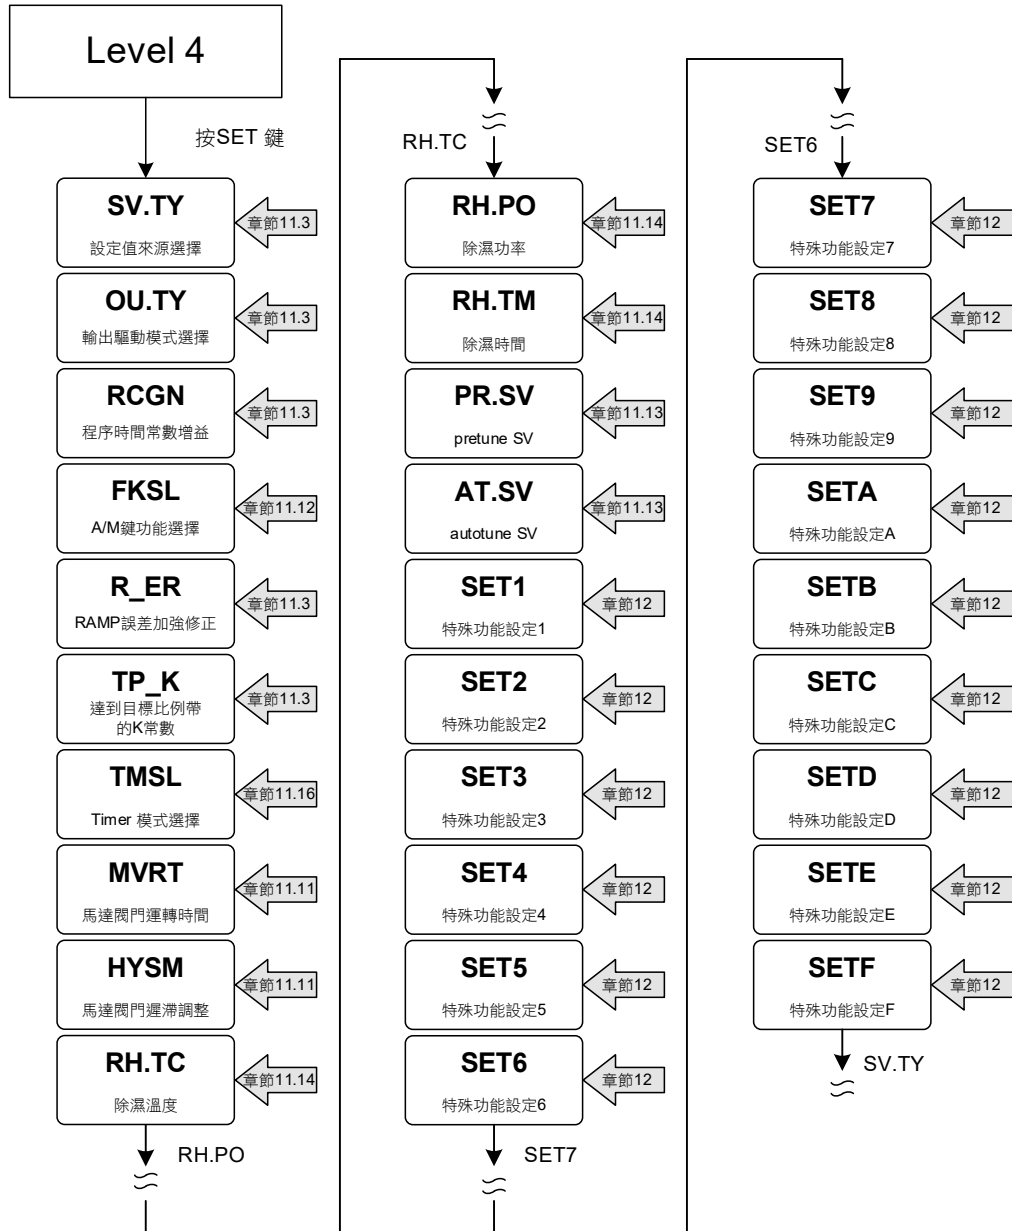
Level 4

按SET 鍵

SV.TY
設定值來源選擇
章節11.3

OU.TY
輸出驅動模式選擇
章節11.3

RCGN
程序時間常數增益
章節11.3

FKSL
A/M鍵功能選擇
章節11.12

R_ER
RAMP誤差加強修正
章節11.3

TP_K
達到目標比例帶的K常數
章節11.3

TMSL
Timer 模式選擇
章節11.16

MVRT
馬達閥門運轉時間
章節11.11

HYSM
馬達閥門遲滯調整
章節11.11

RH.TC
除濕溫度
章節11.14

RH.PO

RH.TC

RH.PO
除濕功率
章節11.14

RH.TM
除濕時間
章節11.14

PR.SV
pretune SV
章節11.13

AT.SV
autotune SV
章節11.13

SET1
特殊功能設定1
章節12

SET2
特殊功能設定2
章節12

SET3
特殊功能設定3
章節12

SET4
特殊功能設定4
章節12

SET5
特殊功能設定5
章節12

SET6
特殊功能設定6
章節12

SET7

SET6

SET7
特殊功能設定7
章節12

SET8
特殊功能設定8
章節12

SET9
特殊功能設定9
章節12

SETA
特殊功能設定A
章節12

SETB
特殊功能設定B
章節12

SETC
特殊功能設定C
章節12

SETD
特殊功能設定D
章節12

SETE
特殊功能設定E
章節12

SETF
特殊功能設定F
章節12

SV.TY